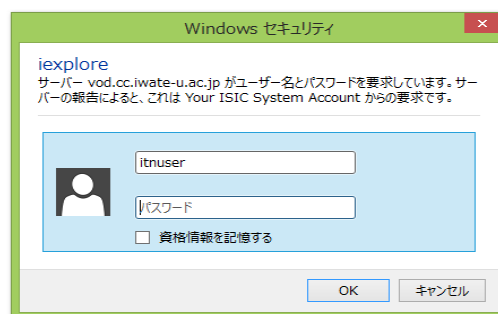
Windows セキュリティ

iexplore

サーバー vod.cc.iwate-u.ac.jp がユーザー名とパスワードを要求しています。サーバーの報告によると、これは Your ISIC System Account からの要求です。

itnuser

パスワード

資格情報を記憶する

OK

キャンセル